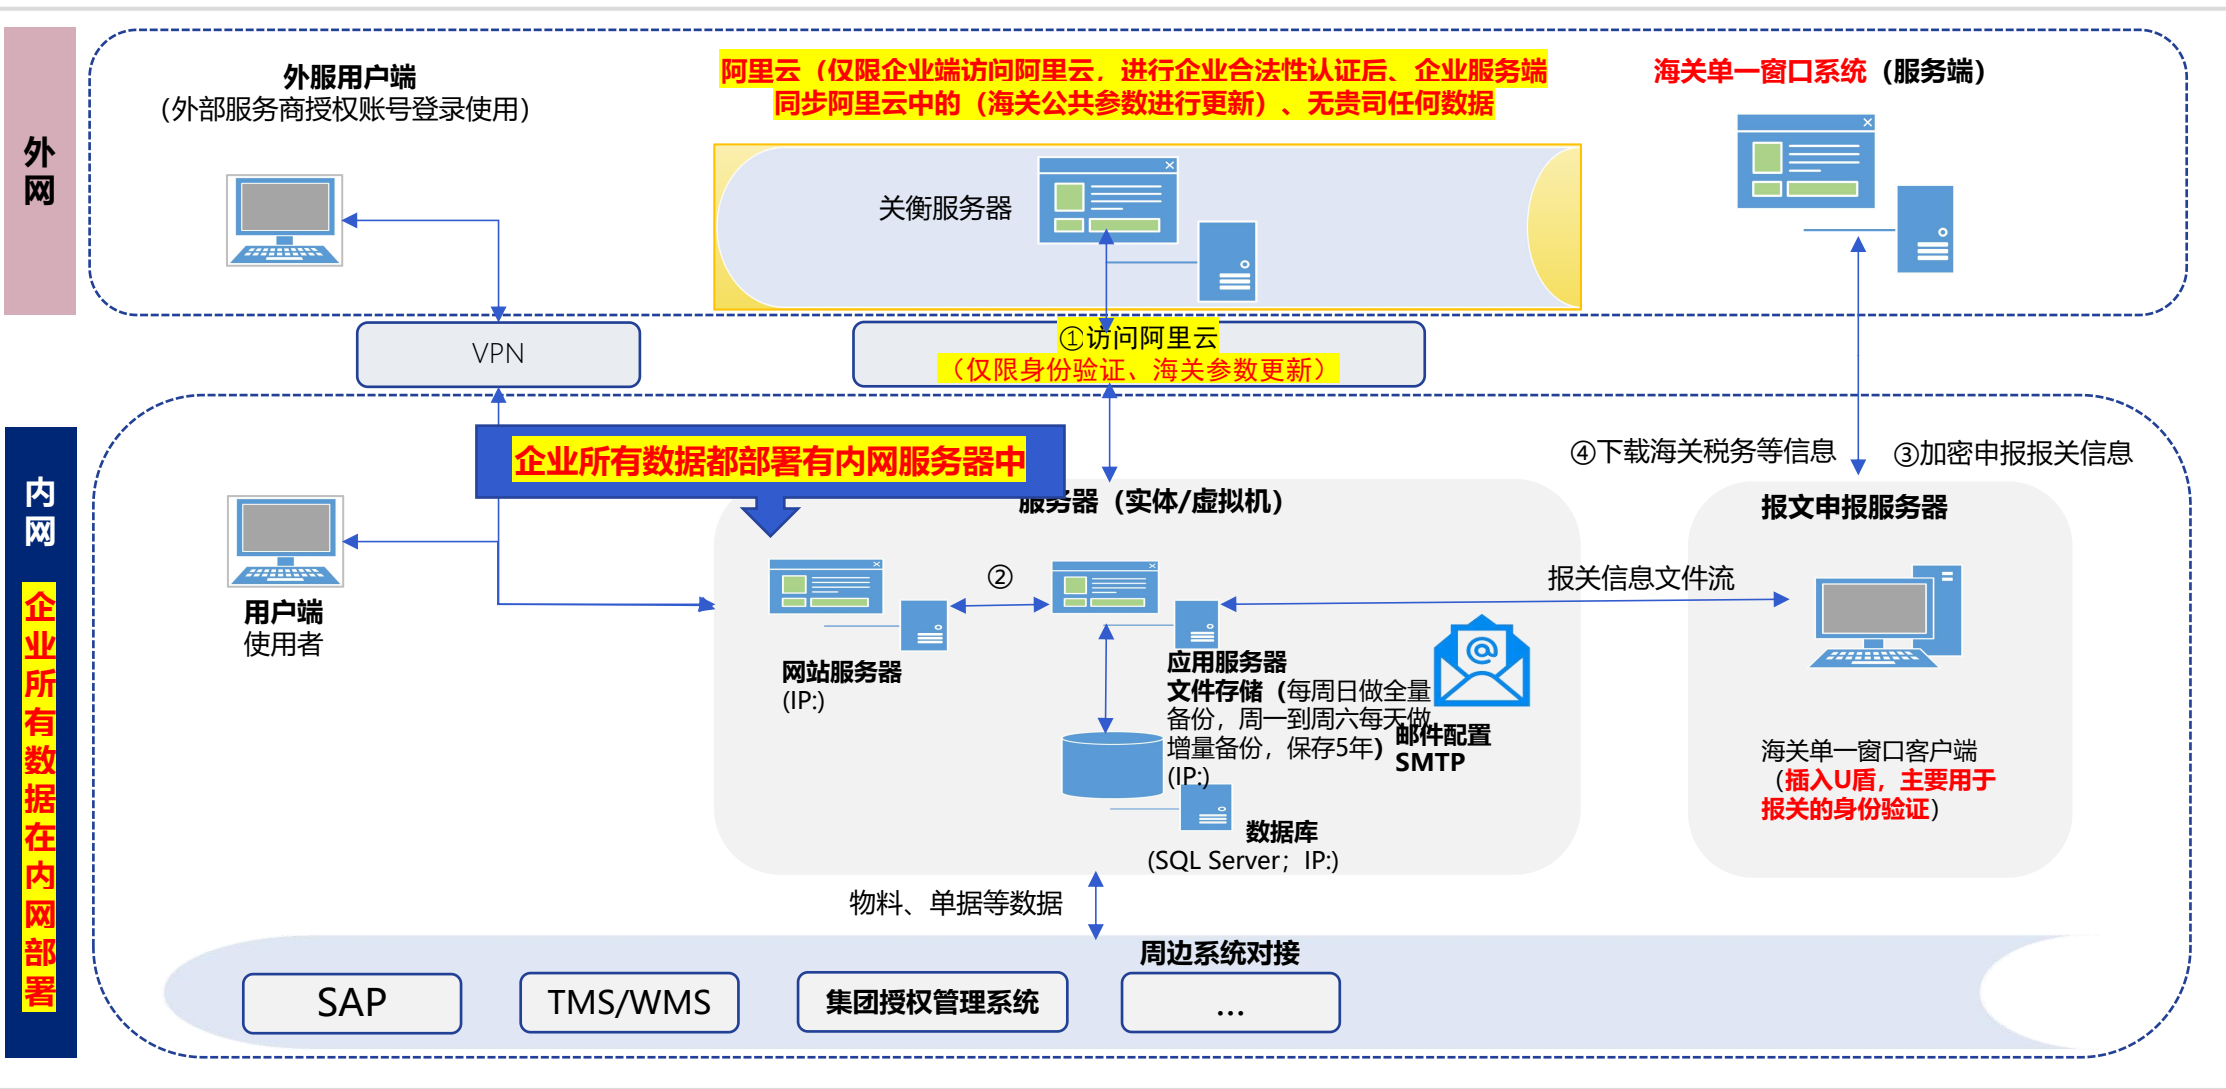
外网

外服用户端
(外部服务商授权账号登录使用)

阿里云（仅限企业端访问阿里云，进行企业合法性认证后、企业服务端同步阿里云中的（海关公共参数进行更新）、无贵司任何数据

关衡服务器

海关单一窗口系统（服务端）

VPN

①访问阿里云
（仅限身份验证、海关参数更新）

内网

企业所有数据在内网部署

企业所有数据都部署有内网服务器中

服务器（实体/虚拟机）

④下载海关税务等信息

③加密申报报关信息

报文申报服务器

用户端
使用者

②

报关信息文件流

网站服务器
(IP:)

应用服务器
文件存储（每周日做全量备份，周一到周六每天做增量备份，保存5年）
(IP:)

邮件配置
SMTP

海关单一窗口客户端
（插入U盾，主要用于报关的身份验证）

数据库
(SQL Server；IP:)

物料、单据等数据

周边系统对接

SAP

TMS/WMS

集团授权管理系统

...